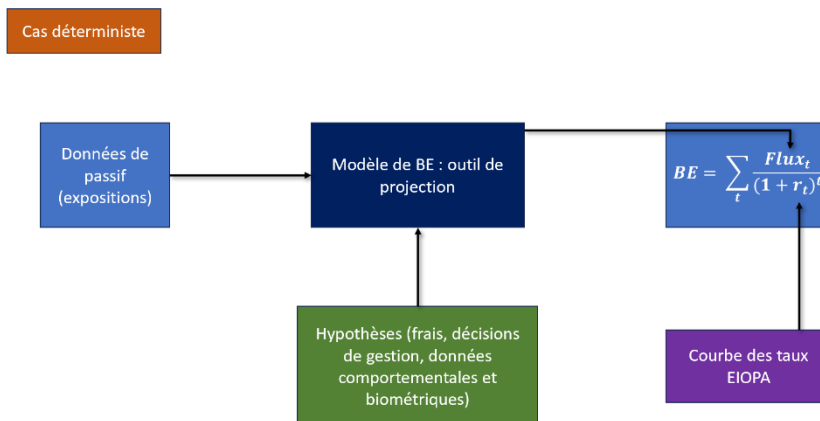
Cas déterministe

Données de passif (expositions)

Modèle de BE : outil de projection

$BE = \sum_{t} \frac{Flux_t}{(1+r_t)^t}$

Hypothèses (frais, décisions de gestion, données comportementales et biométriques)

Courbe des taux EIOPA